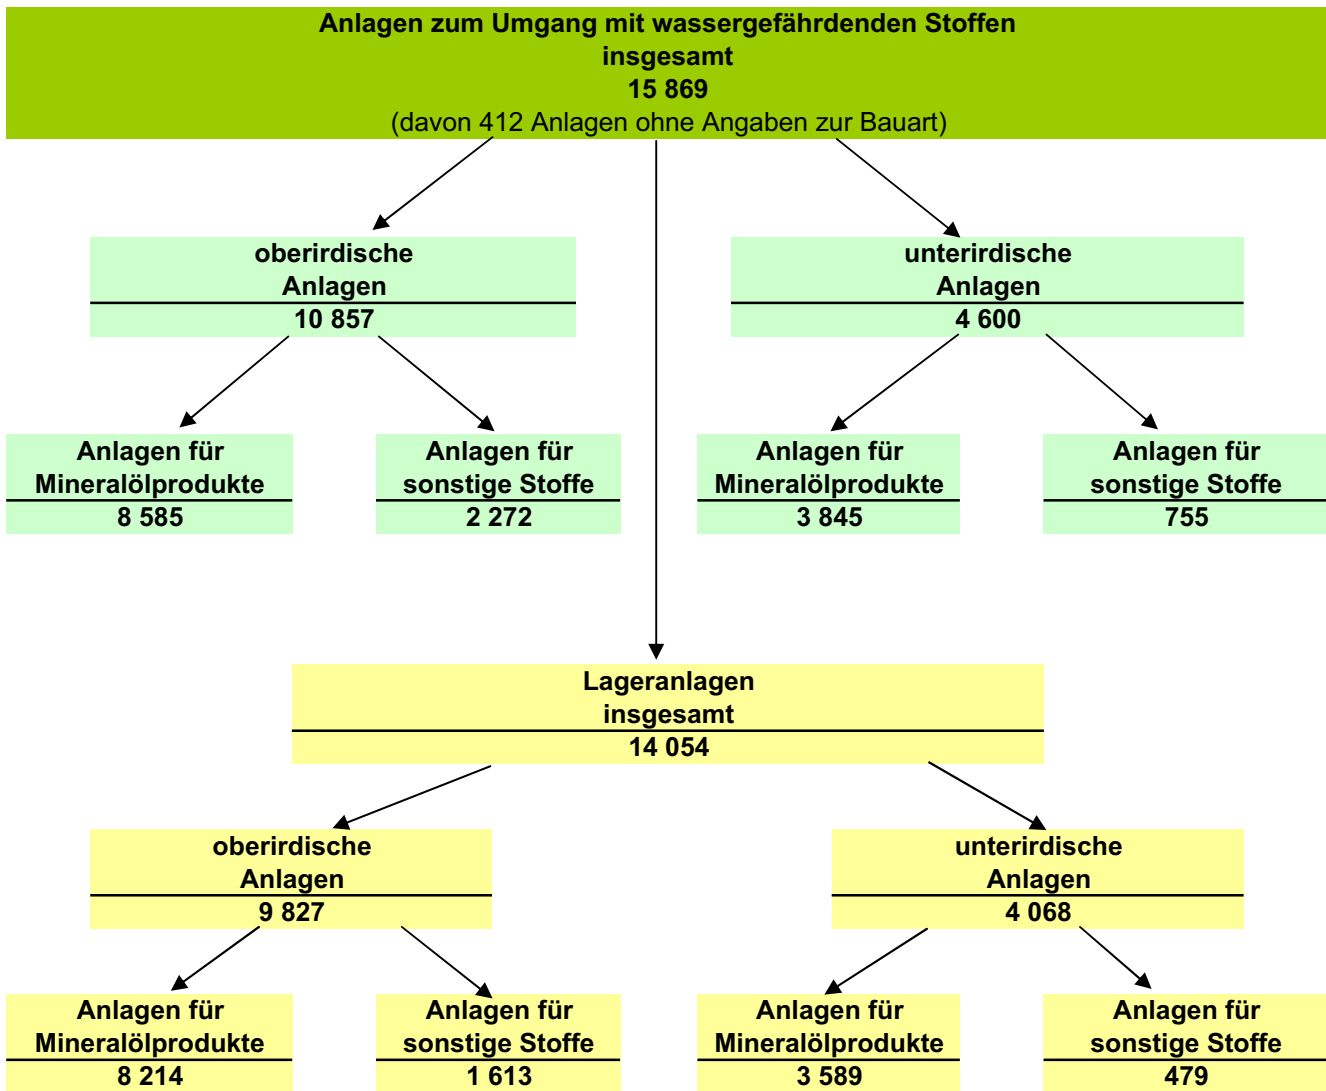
Anlagen zum Umgang mit wassergefährdenden Stoffen
insgesamt
15 869
(davon 412 Anlagen ohne Angaben zur Bauart)

oberirdische Anlagen
10 857

unterirdische Anlagen
4 600

Anlagen für Mineralölprodukte
8 585

Anlagen für sonstige Stoffe
2 272

Anlagen für Mineralölprodukte
3 845

Anlagen für sonstige Stoffe
755

Lageranlagen insgesamt
14 054

oberirdische Anlagen
9 827

unterirdische Anlagen
4 068

Anlagen für Mineralölprodukte
8 214

Anlagen für sonstige Stoffe
1 613

Anlagen für Mineralölprodukte
3 589

Anlagen für sonstige Stoffe
479